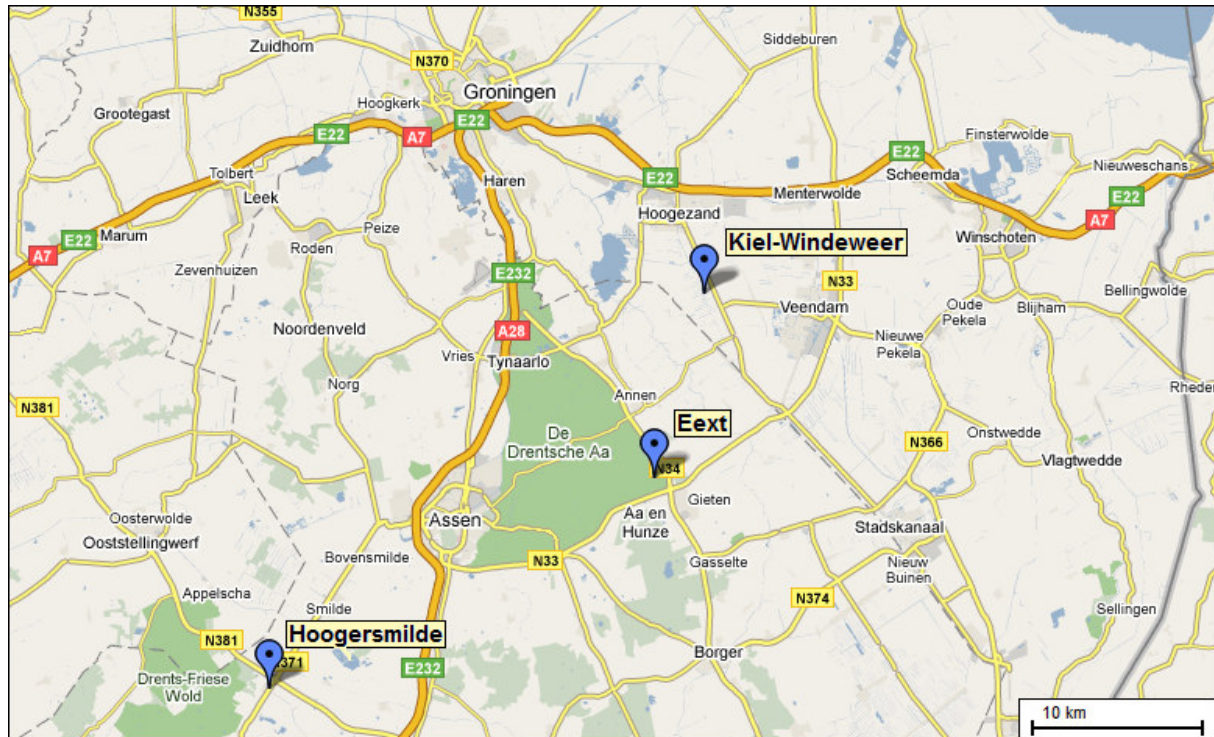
N355
Zuidhom
N370
Groningen
Siddeburen
Hoogkerk
Grootegast
E22
A7
E22
Finsterwolde
E22
Haren
E22
Menterwolde
Scheemda
Nieuweschans
Tolbert
Leek
E22
A7
Hoogezand
Marum
E22
Kiel-Windeweer
Winschoten
A7
Peize
Roden
Zevenhuizen
E232
N33
Veendam
Bellingwolde
Oude Pekela
Blijham
Noordenveld
A28
Nieuwe Pekela
Vries
Tynaarlo
Norg
Annen
Rheden
N381
Eext
De Drentsche Aa
N366
Onstwedde
N34
Vlagtwedde
Gieten
Oosterwolde
Assen
Aa en Hunze
Stadskanaal
Ooststellingwerf
Bovensmilde
N33
Gasselte
Nieuw Buinen
Appelscha
N374
Sellingen
Smilde
N381
Hoogersmilde
N371
Drents-Friese Wold
E232
Borger
10 km